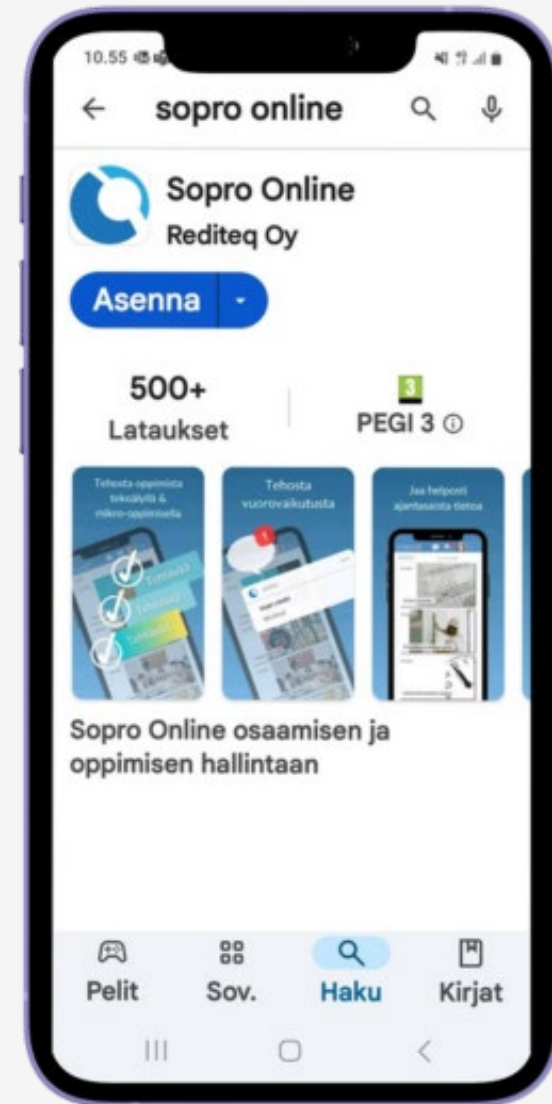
10.55

sopro online

Sopro Online
Rediteq Oy

Asenna

500+
Lataukset

3
PEGI 3 ⓘ

Tehosta oppimista tekoälyllä & mikro-oppimisella

Tehosta vuorovaikutusta

Jaa helposti ajantasaista tietoa

Sopro Online osaamisen ja oppimisen hallintaan

Pelit
Sov.
Haku
Kirjat